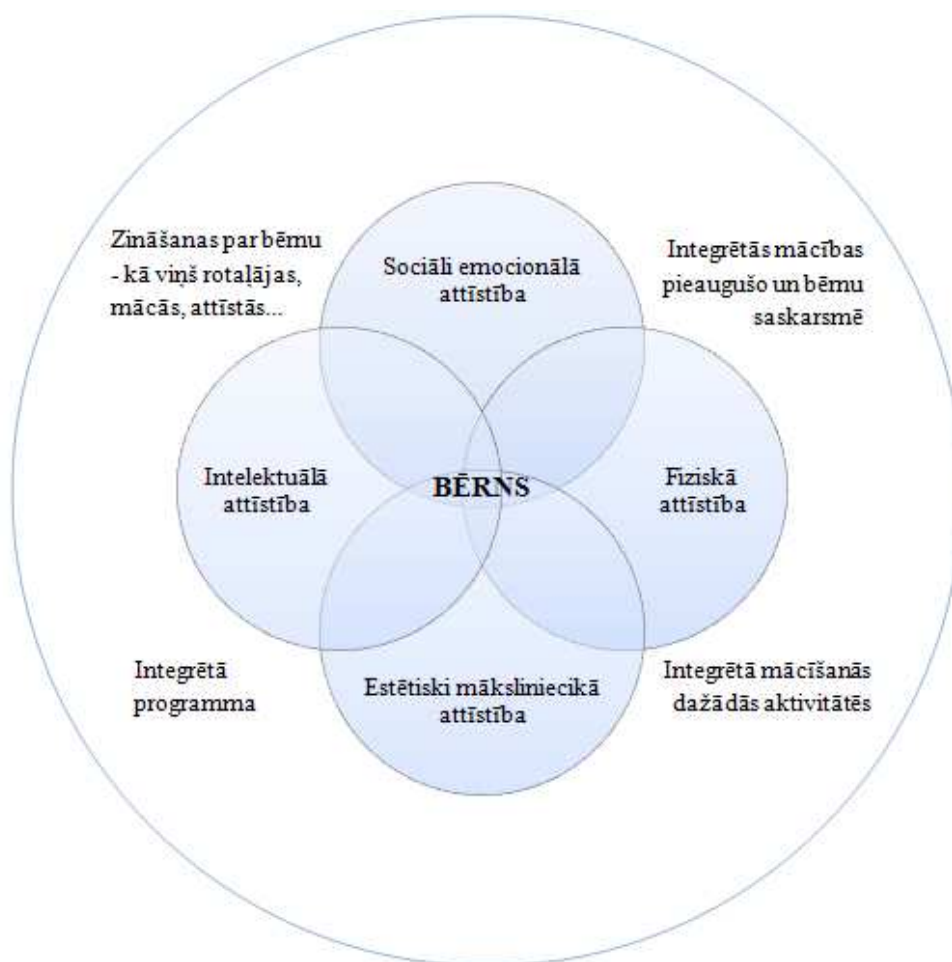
Zināšanas par bērnu - kā viņš rotaļājas, mācās, attīstās...

Sociāli emocionālā attīstība

Integrētās mācības pieaugušo un bērnu saskarsmē

Intelektuālā attīstība

BĒRNS

Fiziskā attīstība

Integrētā programma

Estētiski mākslinieciskā attīstība

Integrētā mācīšanās dažādās aktivitātēs